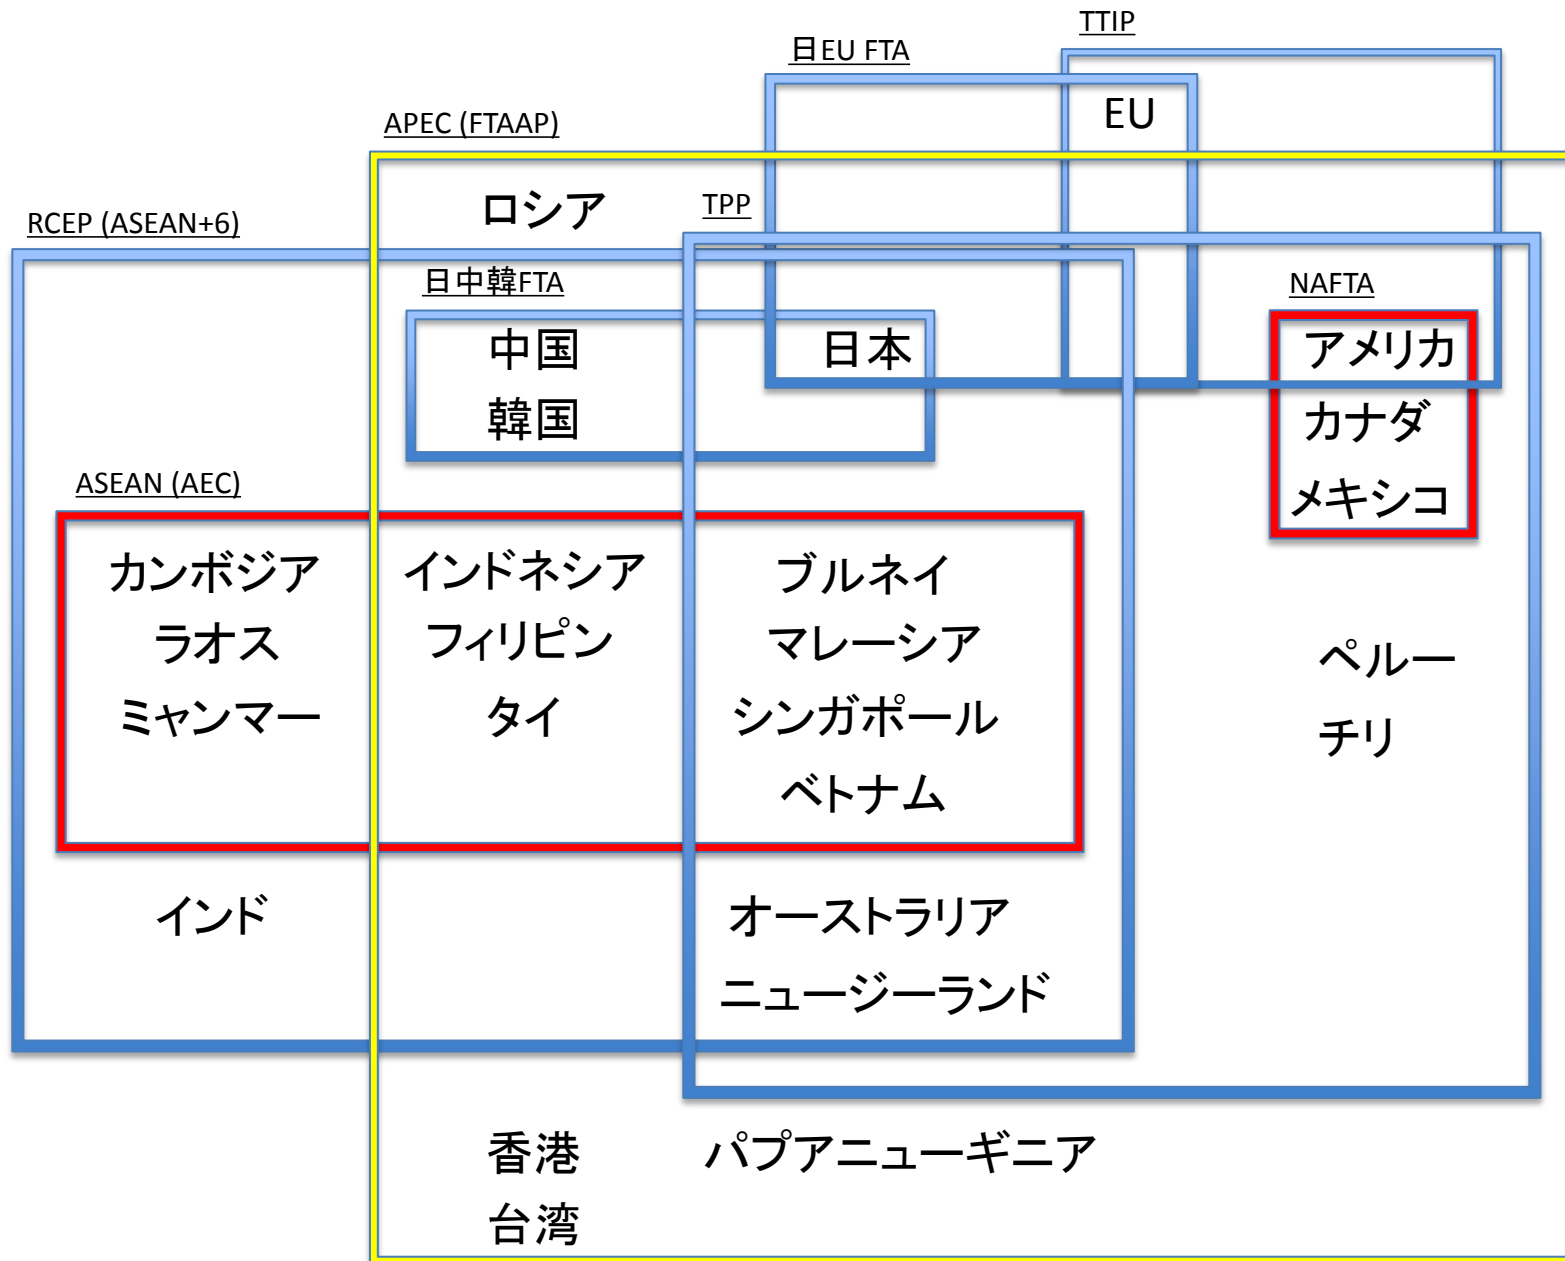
TTIP
日EU FTA
EU
APEC (FTAAP)
ロシア
TPP
RCEP (ASEAN+6)
日中韓FTA
中国
韓国
日本
NAFTA
アメリカ
カナダ
メキシコ
ASEAN (AEC)
カンボジア
ラオス
ミャンマー
インドネシア
フィリピン
タイ
ブルネイ
マレーシア
シンガポール
ベトナム
ペルー
チリ
インド
オーストラリア
ニュージーランド
香港
台湾
パプアニューギニア